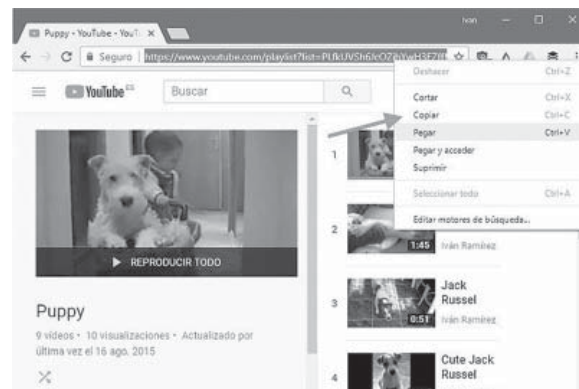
Puppy - YouTube - YouT ×

Ivan

Seguro | https://www.youtube.com/playlist?list=PLfkUVSh6fcOZ8tVwH8EZ8

YouTube ES

Buscar

Deshacer Ctrl+Z

Cortar Ctrl+X

Copiar Ctrl+C

Pegar Ctrl+V

Pegar y acceder

Suprimir

Seleccionar todo Ctrl+A

Editar motores de búsqueda...

REPRODUCIR TODO

Puppy

9 videos • 10 visualizaciones • Actualizado por última vez el 16 ago. 2015

1

2

1:45 Iván Ramírez

3

0:51 Jack Russel

Iván Ramírez

4

Cute Jack Russel